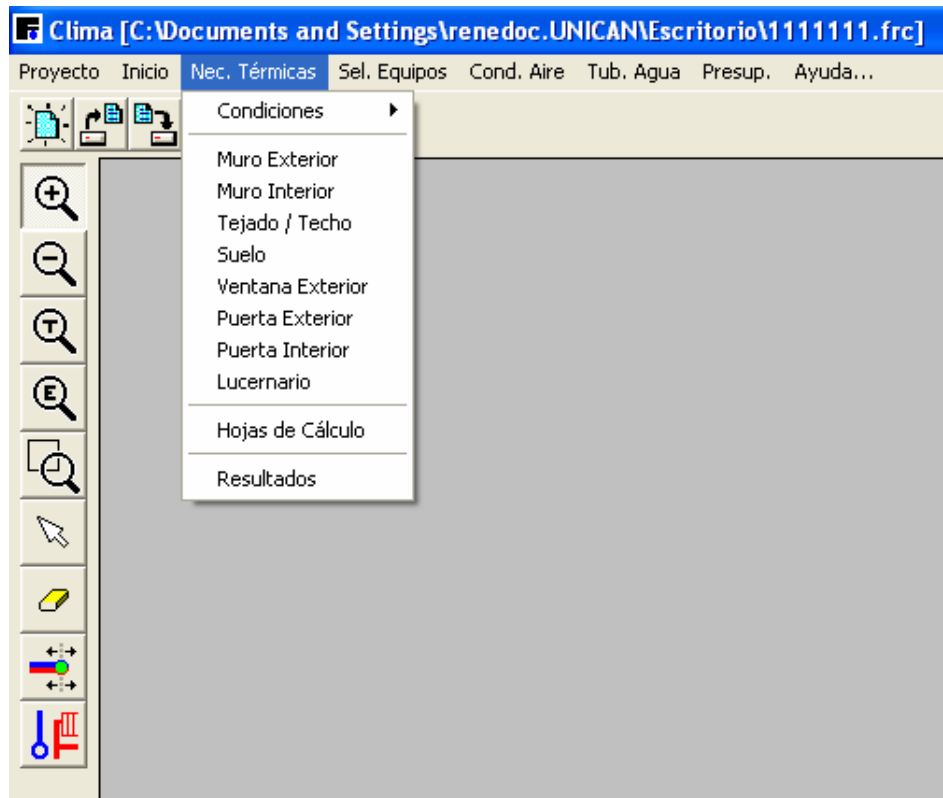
Clima [C:\Documents and Settings\renedoc.UNICAN\Escritorio\1111111.frc]

Proyecto Inicio Nec. Térmicas Sel. Equipos Cond. Aire Tub. Agua Presup. Ayuda...

Condiciones

Muro Exterior
Muro Interior
Tejado / Techo
Suelo
Ventana Exterior
Puerta Exterior
Puerta Interior
Lucernario

Hojas de Cálculo

Resultados